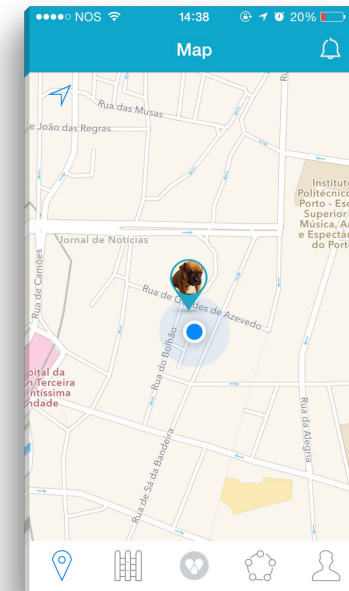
●●●●○ NOS 14:38 20%

Map

Rua das Musas

e João das Regras

Instituto Politécnico Porto - Esc Superior Música, A e Espectác do Porto

Jornal de Notícias

Rua de Camões

Rua de G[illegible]des de Azevedo

Rua do Bolhão

pital da Terceira ntíssima ndade

Rua da Alegria

Rua de Sá da Bandeira